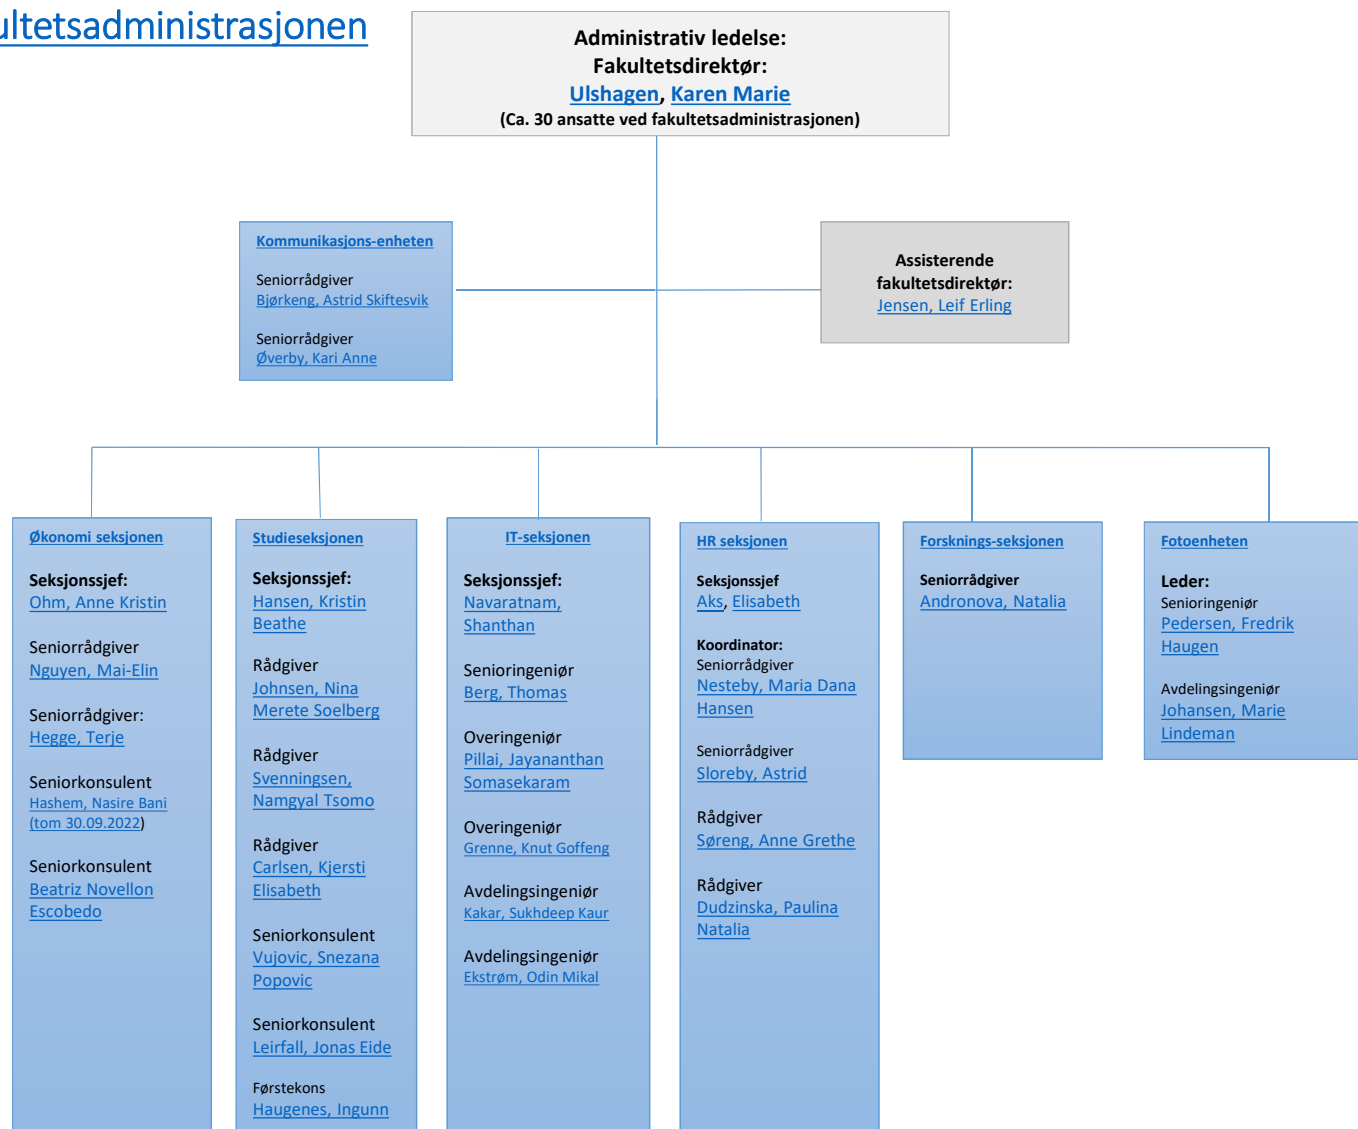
ultetsadministrasjonen

Administrativ ledelse:
Fakultetsdirektør:
Ulshagen, Karen Marie
(Ca. 30 ansatte ved fakultetsadministrasjonen)

Kommunikasjons-enheten

Seniorrådgiver
Bjørkeng, Astrid Skiftesvik

Seniorrådgiver
Øverby, Kari Anne

Assisterende fakultetsdirektør:
Jensen, Leif Erling

Økonomi seksjonen

Seksjonssjef:
Ohm, Anne Kristin

Seniorrådgiver
Nguyen, Mai-Elin

Seniorrådgiver:
Hegge, Terje

Seniorkonsulent
Hashem, Nasire Bani (tom 30.09.2022)

Seniorkonsulent
Beatriz Novellon Escobedo

Studieseksjonen

Seksjonssjef:
Hansen, Kristin Beathe

Rådgiver
Johnsen, Nina Merete Soelberg

Rådgiver
Svenningsen, Namgyal Tsomo

Rådgiver
Carlsen, Kjersti Elisabeth

Seniorkonsulent
Vujovic, Snezana Popovic

Seniorkonsulent
Leirfall, Jonas Eide

Førstekons
Haugenes, Ingunn

IT-seksjonen

Seksjonssjef:
Navaratnam, Shanthan

Senioringeniør
Berg, Thomas

Overingeniør
Pillai, Jayananthan Somasekaram

Overingeniør
Grenne, Knut Goffeng

Avdelingsingeniør
Kakar, Sukhdeep Kaur

Avdelingsingeniør
Ekstrøm, Odin Mikal

HR seksjonen

Seksjonssjef
Aks, Elisabeth

Koordinator:
Seniorrådgiver
Nesteby, Maria Dana Hansen

Seniorrådgiver
Sloreby, Astrid

Rådgiver
Søreng, Anne Grethe

Rådgiver
Dudzinska, Paulina Natalia

Forsknings-seksjonen

Seniorrådgiver
Andronova, Natalia

Fotoenheten

Leder:
Senioringeniør
Pedersen, Fredrik Haugen

Avdelingsingeniør
Johansen, Marie Lindeman